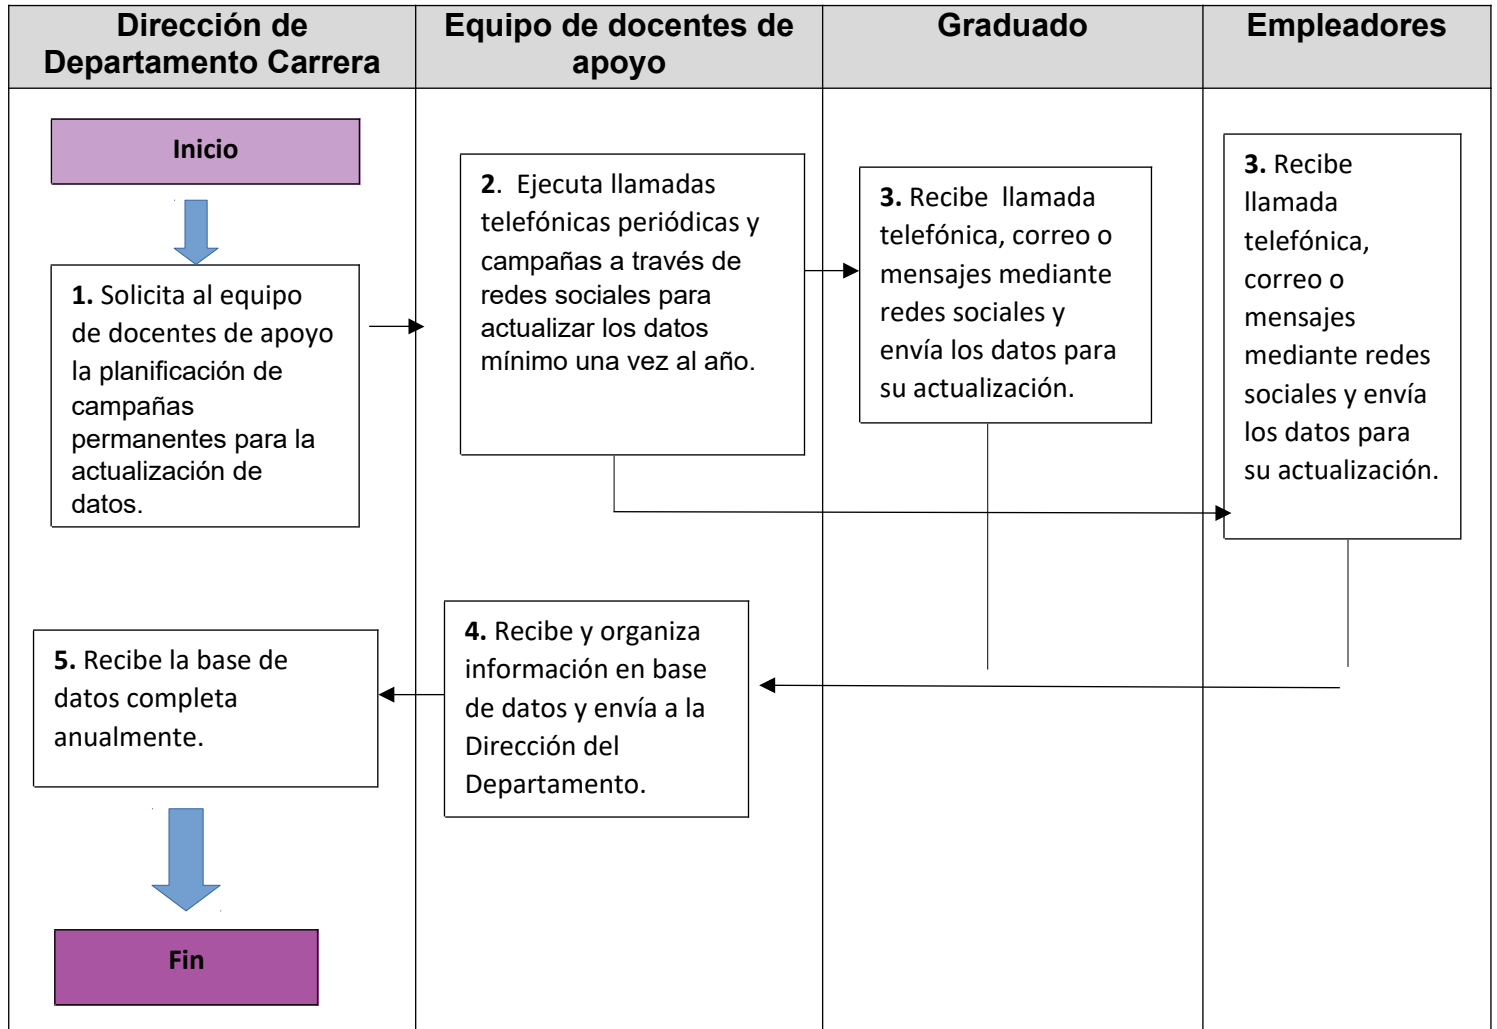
| Dirección de Departamento Carrera | Equipo de docentes de apoyo | Graduado | Empleadores |
|---|---|---|---|

Inicio

**1.** Solicita al equipo de docentes de apoyo la planificación de campañas permanentes para la actualización de datos.

**2**. Ejecuta llamadas telefónicas periódicas y campañas a través de redes sociales para actualizar los datos mínimo una vez al año.

**3.** Recibe llamada telefónica, correo o mensajes mediante redes sociales y envía los datos para su actualización.

**3.** Recibe llamada telefónica, correo o mensajes mediante redes sociales y envía los datos para su actualización.

**4.** Recibe y organiza información en base de datos y envía a la Dirección del Departamento.

**5.** Recibe la base de datos completa anualmente.

Fin